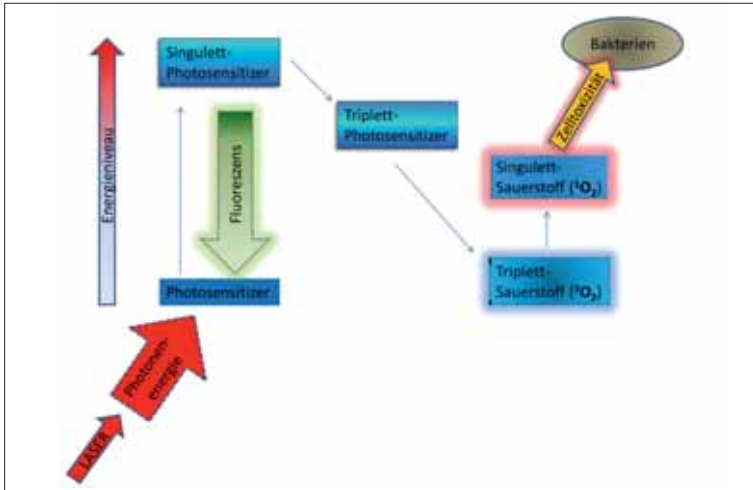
Energieniveau

Singulett-Photosensitizer

Fluoreszens

Photosensitizer

Triplett-Photosensitizer

Bakterien

Zelltoxizität

Singulett-Sauerstoff ($^1O_2$)

Triplett-Sauerstoff ($^3O_2$)

Photonenenergie

LASER